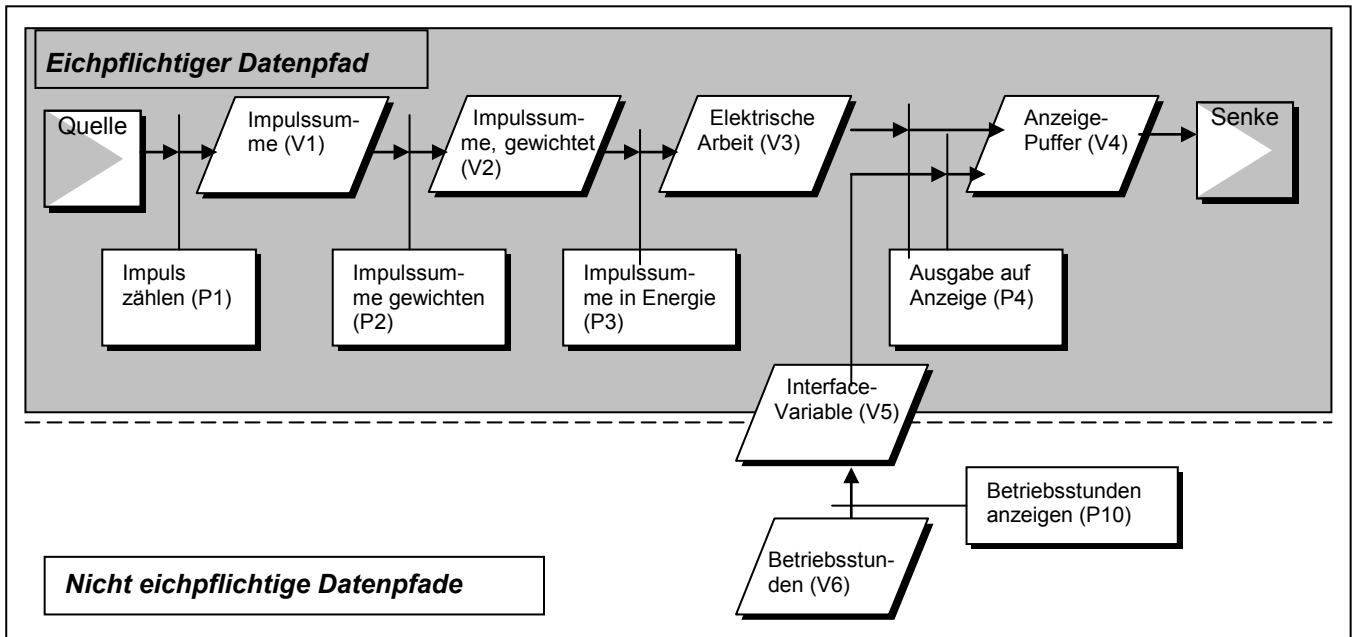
Eichpflichtiger Datenpfad

Quelle

Impulssumme (V1)

Impulssumme, gewichtet (V2)

Elektrische Arbeit (V3)

Anzeige-Puffer (V4)

Senke

Impuls zählen (P1)

Impulssumme gewichten (P2)

Impulssumme in Energie (P3)

Ausgabe auf Anzeige (P4)

Interface-Variable (V5)

Betriebsstunden anzeigen (P10)

Nicht eichpflichtige Datenpfade

Betriebsstunden (V6)